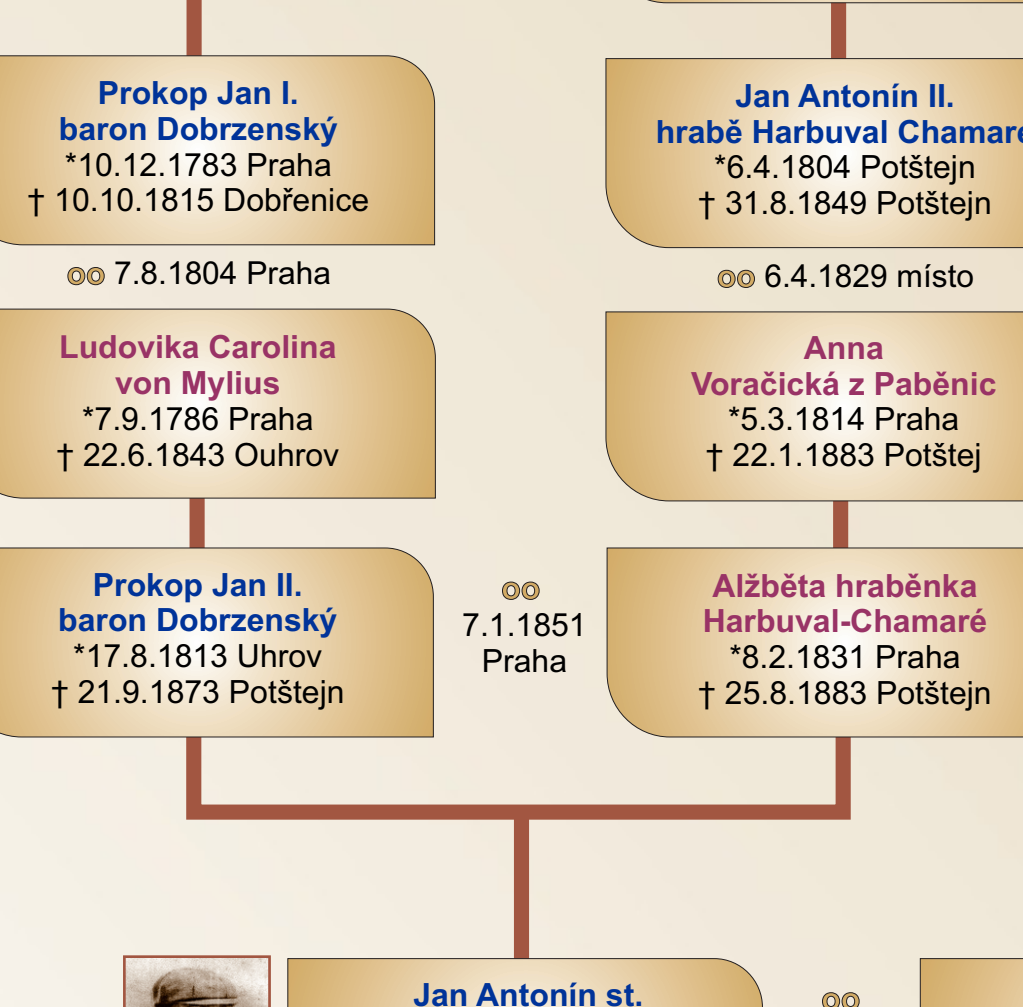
Prokop Jan I.
baron Dobrzenský
*10.12.1783 Praha
† 10.10.1815 Dobřenice

oo 7.8.1804 Praha

Ludovika Carolina
von Mylius
*7.9.1786 Praha
† 22.6.1843 Ouhrov

Prokop Jan II.
baron Dobrzenský
*17.8.1813 Uhrov
† 21.9.1873 Potštejn

oo
7.1.1851
Praha

Jan Antonín II.
hrabě Harbuval Chamaré
*6.4.1804 Potštejn
† 31.8.1849 Potštejn

oo 6.4.1829 místo

Anna
Voračická z Paběnic
*5.3.1814 Praha
† 22.1.1883 Potštej

Alžběta hraběnka
Harbuval-Chamaré
*8.2.1831 Praha
† 25.8.1883 Potštejn

Jan Antonín st.

oo